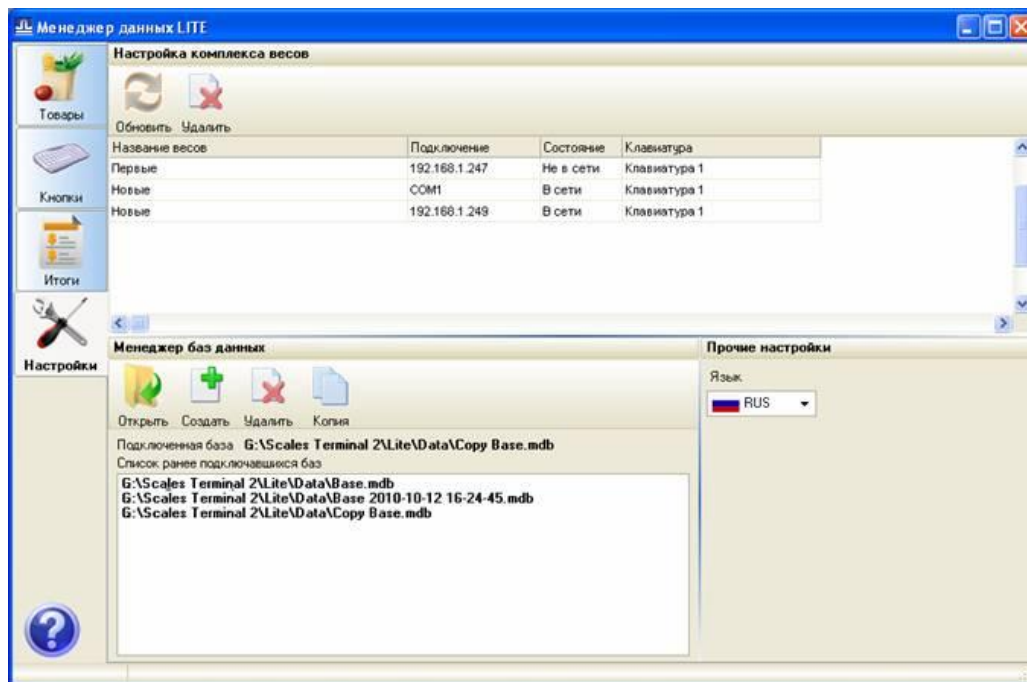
Менеджер данных LITE

Товары

Кнопки

Итоги

Настройки

Настройка комплекса весов

Обновить Удалить

| Название весов | Подключение | Состояние | Клавиатура |
|---|---|---|---|
| Первые | 192.168.1.247 | Не в сети | Клавиатура 1 |
| Новые | COM1 | В сети | Клавиатура 1 |
| Новые | 192.168.1.249 | В сети | Клавиатура 1 |

Менеджер баз данных

Открыть Создать Удалить Копия

Подключенная база G:\Scales Terminal 2\Lite\Data\Copy Base.mdb

Список ранее подключавшихся баз

G:\Scales Terminal 2\Lite\Data\Base.mdb
G:\Scales Terminal 2\Lite\Data\Base 2010-10-12 16-24-45.mdb
G:\Scales Terminal 2\Lite\Data\Copy Base.mdb

Прочие настройки

Язык

RUS